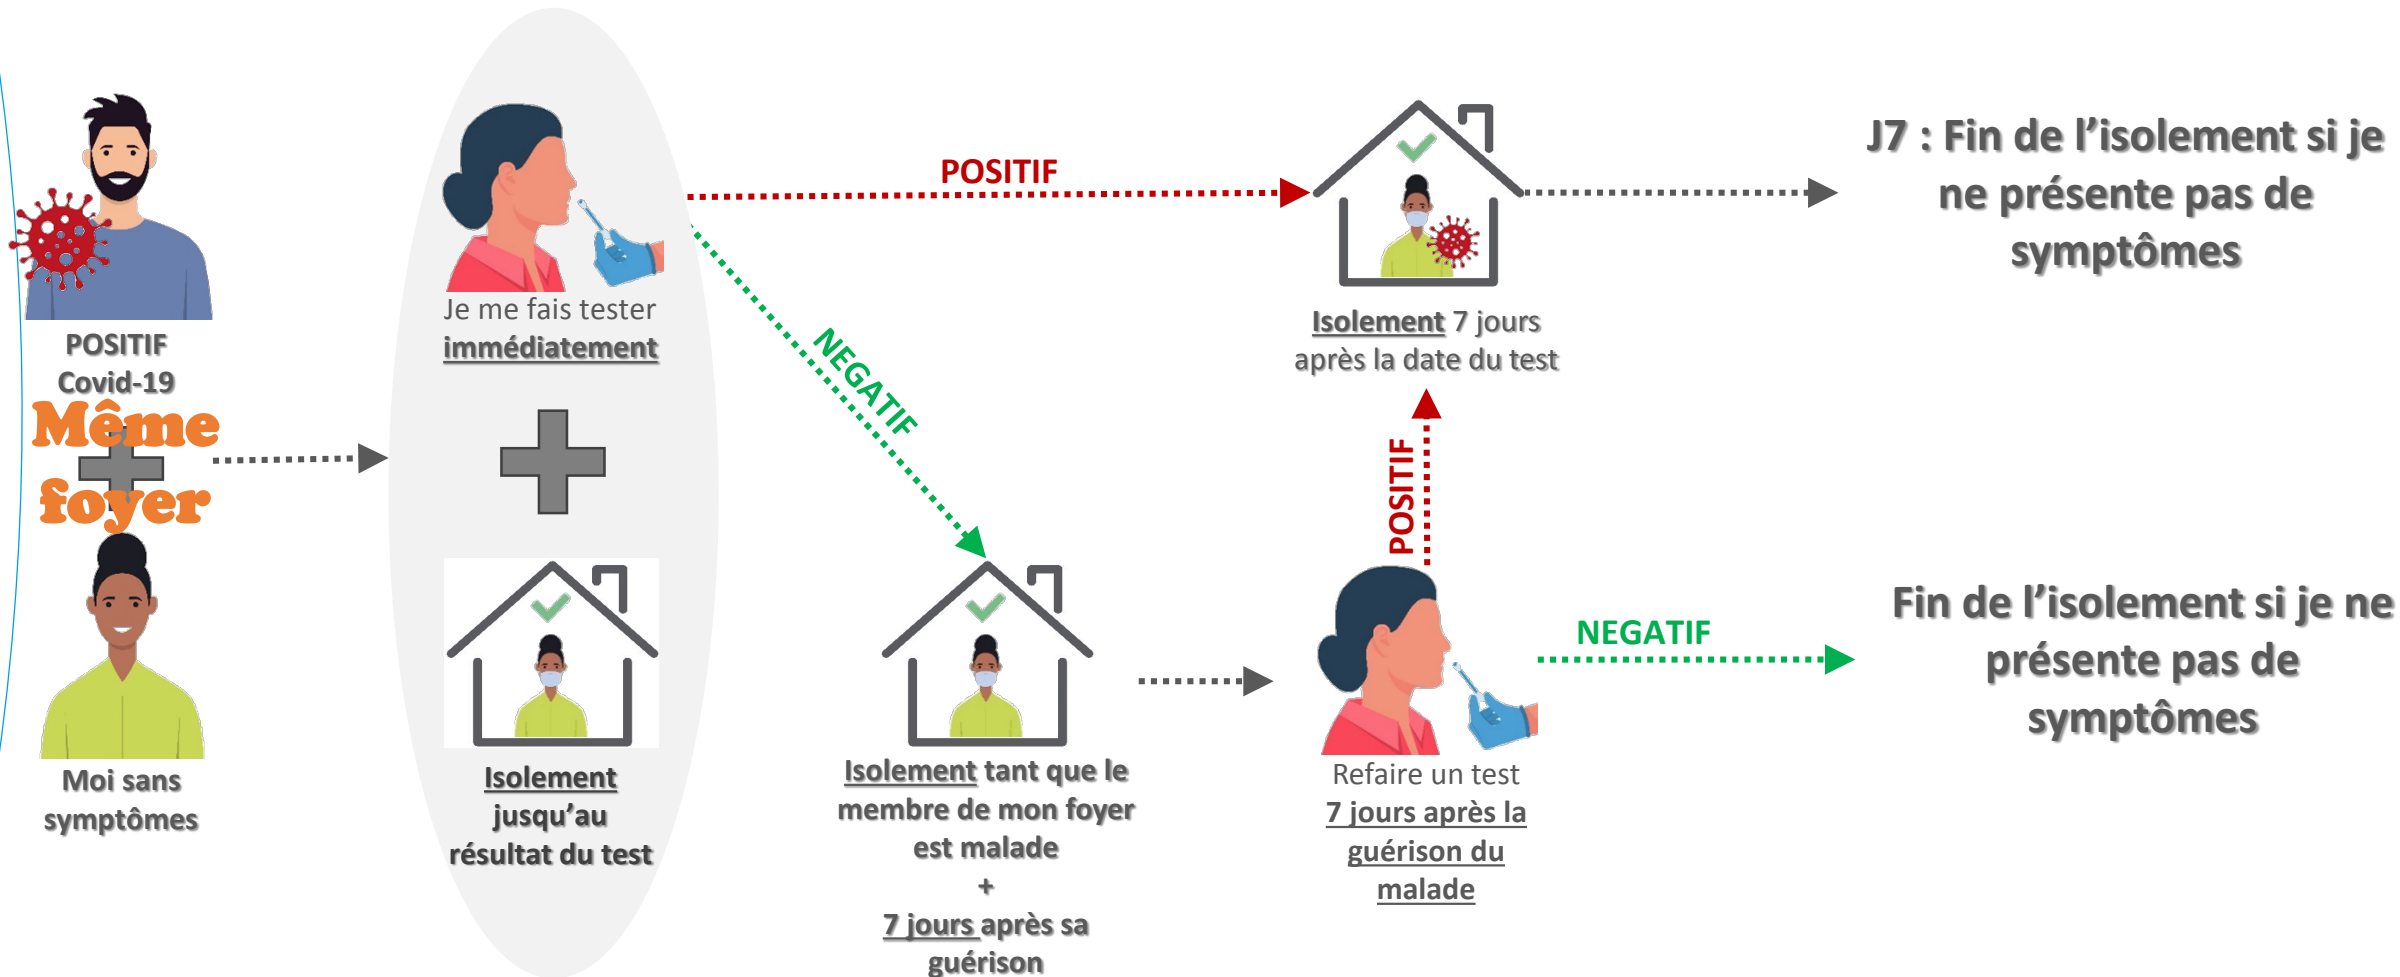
POSITIF Covid-19

Même foyer

Moi sans symptômes

Je me fais tester immédiatement

Isolement jusqu'au résultat du test

POSITIF

NEGATIF

Isolement 7 jours après la date du test

J7 : Fin de l'isolement si je ne présente pas de symptômes

POSITIF

Isolement tant que le membre de mon foyer est malade + 7 jours après sa guérison

Refaire un test 7 jours après la guérison du malade

NEGATIF

Fin de l'isolement si je ne présente pas de symptômes